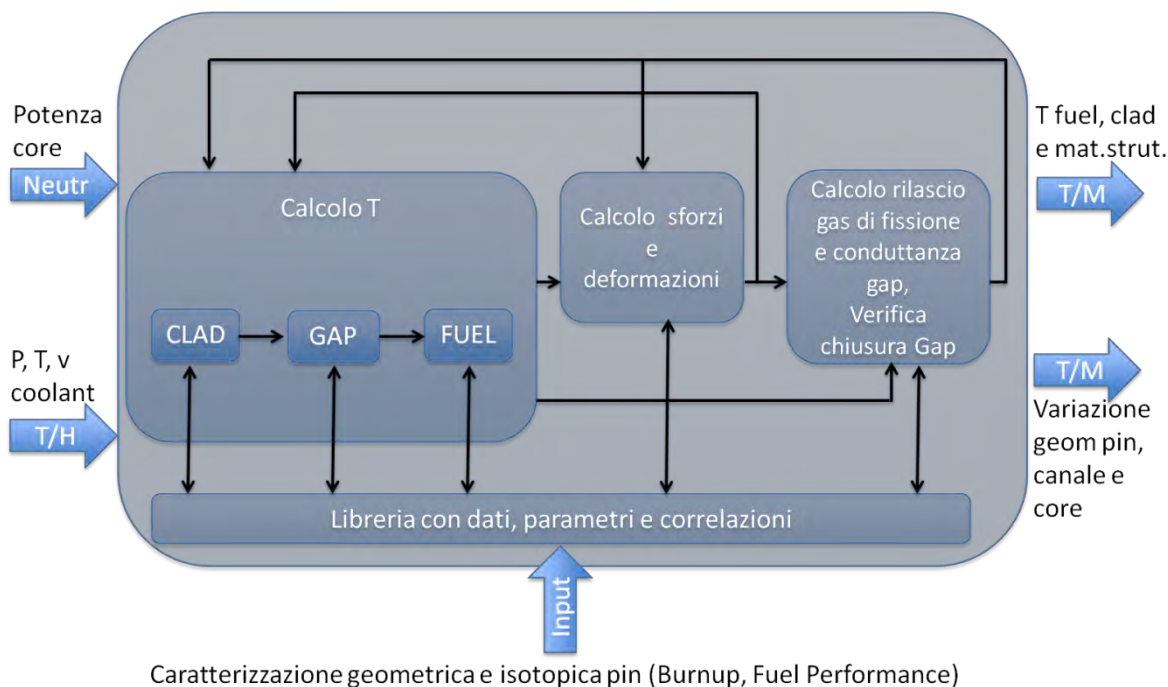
Potenza core

Neutr

P, T, v coolant

T/H

Calcolo T

CLAD

GAP

FUEL

Calcolo sforzi e deformazioni

Calcolo rilascio gas di fissione e conduttanza gap, Verifica chiusura Gap

T fuel, clad e mat.strut.

T/M

T/M

Variazione geom pin, canale e core

Libreria con dati, parametri e correlazioni

Input

Caratterizzazione geometrica e isotopica pin (Burnup, Fuel Performance)